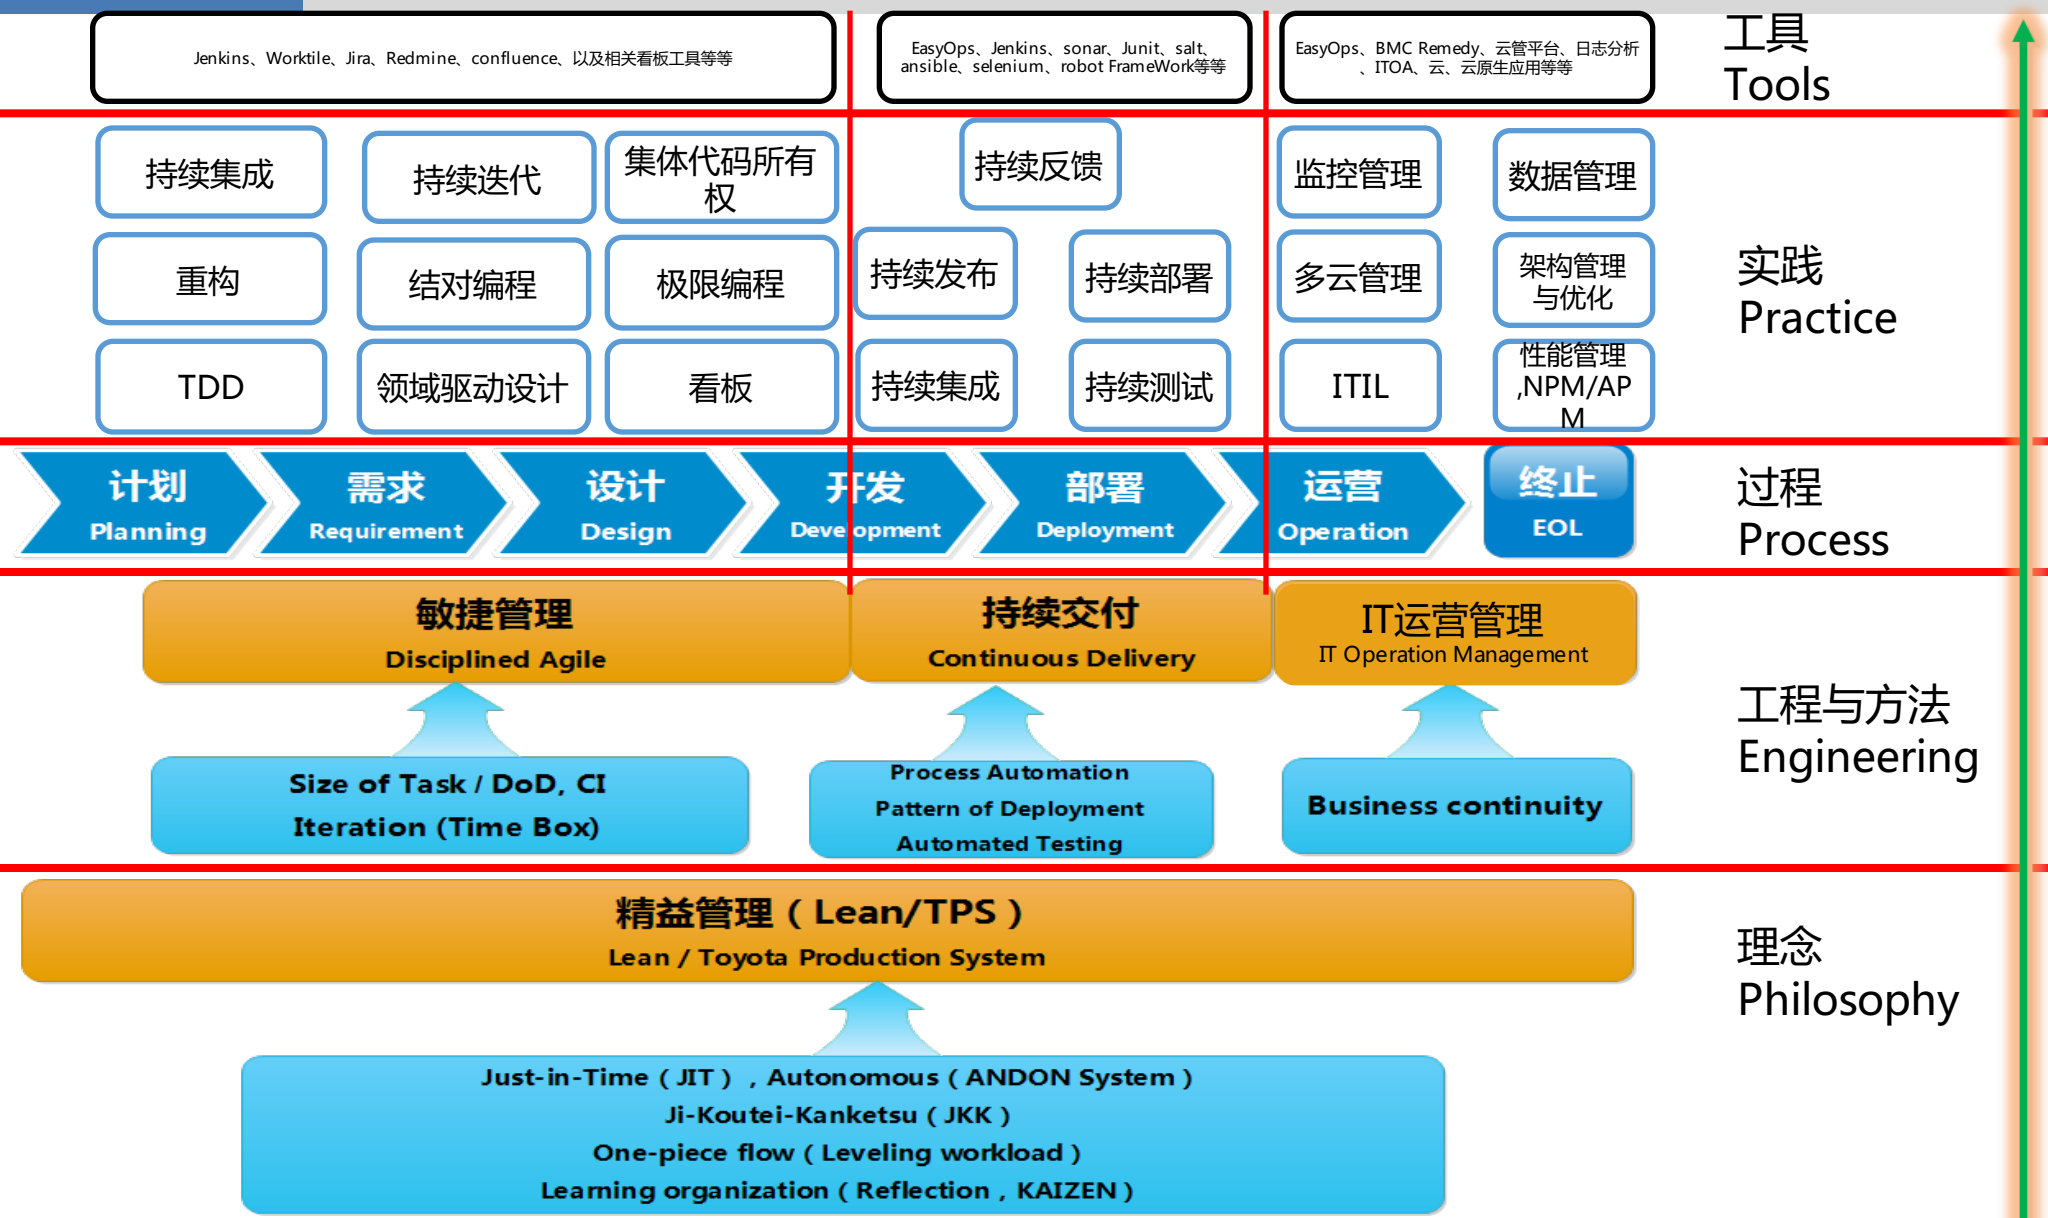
Jenkins、Worktile、Jira、Redmine、confluence、以及相关看板工具等等

EasyOps、Jenkins、sonar、Junit、salt、ansible、selenium、robot FrameWork等等

EasyOps、BMC Remedy、云管平台、日志分析、ITOA、云、云原生应用等等

工具
Tools

持续集成
持续迭代
集体代码所有权
持续反馈
监控管理
数据管理

重构
结对编程
极限编程
持续发布
持续部署
多云管理
架构管理与优化

TDD
领域驱动设计
看板
持续集成
持续测试
ITIL
性能管理,NPM/APM

实践
Practice

计划 Planning
需求 Requirement
设计 Design
开发 Development
部署 Deployment
运营 Operation
终止 EOL

过程
Process

敏捷管理
Disciplined Agile

持续交付
Continuous Delivery

IT运营管理
IT Operation Management

Size of Task / DoD, CI
Iteration (Time Box)

Process Automation
Pattern of Deployment
Automated Testing

Business continuity

工程与方法
Engineering

精益管理（Lean/TPS）
Lean / Toyota Production System

Just-in-Time（JIT），Autonomous（ANDON System）
Ji-Koutei-Kanketsu（JKK）
One-piece flow（Leveling workload）
Learning organization（Reflection，KAIZEN）

理念
Philosophy